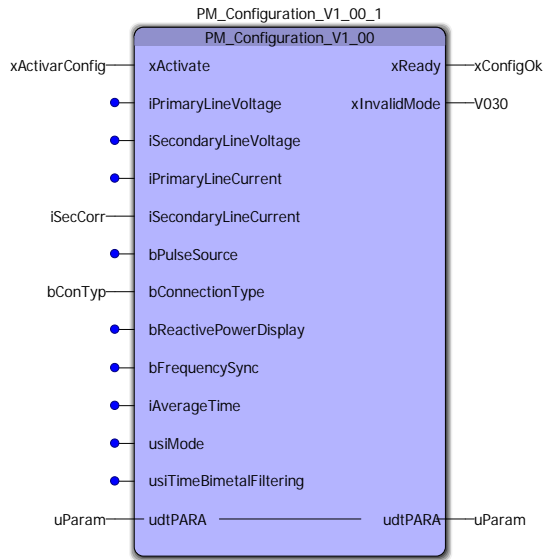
PM_Configuration_V1_00_1

PM_Configuration_V1_00

xActivarConfig xActivate xReady xConfigOk

iPrimaryLineVoltage xInvalidMode V030

iSecondaryLineVoltage

iPrimaryLineCurrent

iSecCorr iSecondaryLineCurrent

bPulseSource

bConTyp bConnectionType

bReactivePowerDisplay

bFrequencySync

iAverageTime

usiMode

usiTimeBimetalFiltering

uParam udtPARA udtPARA uParam